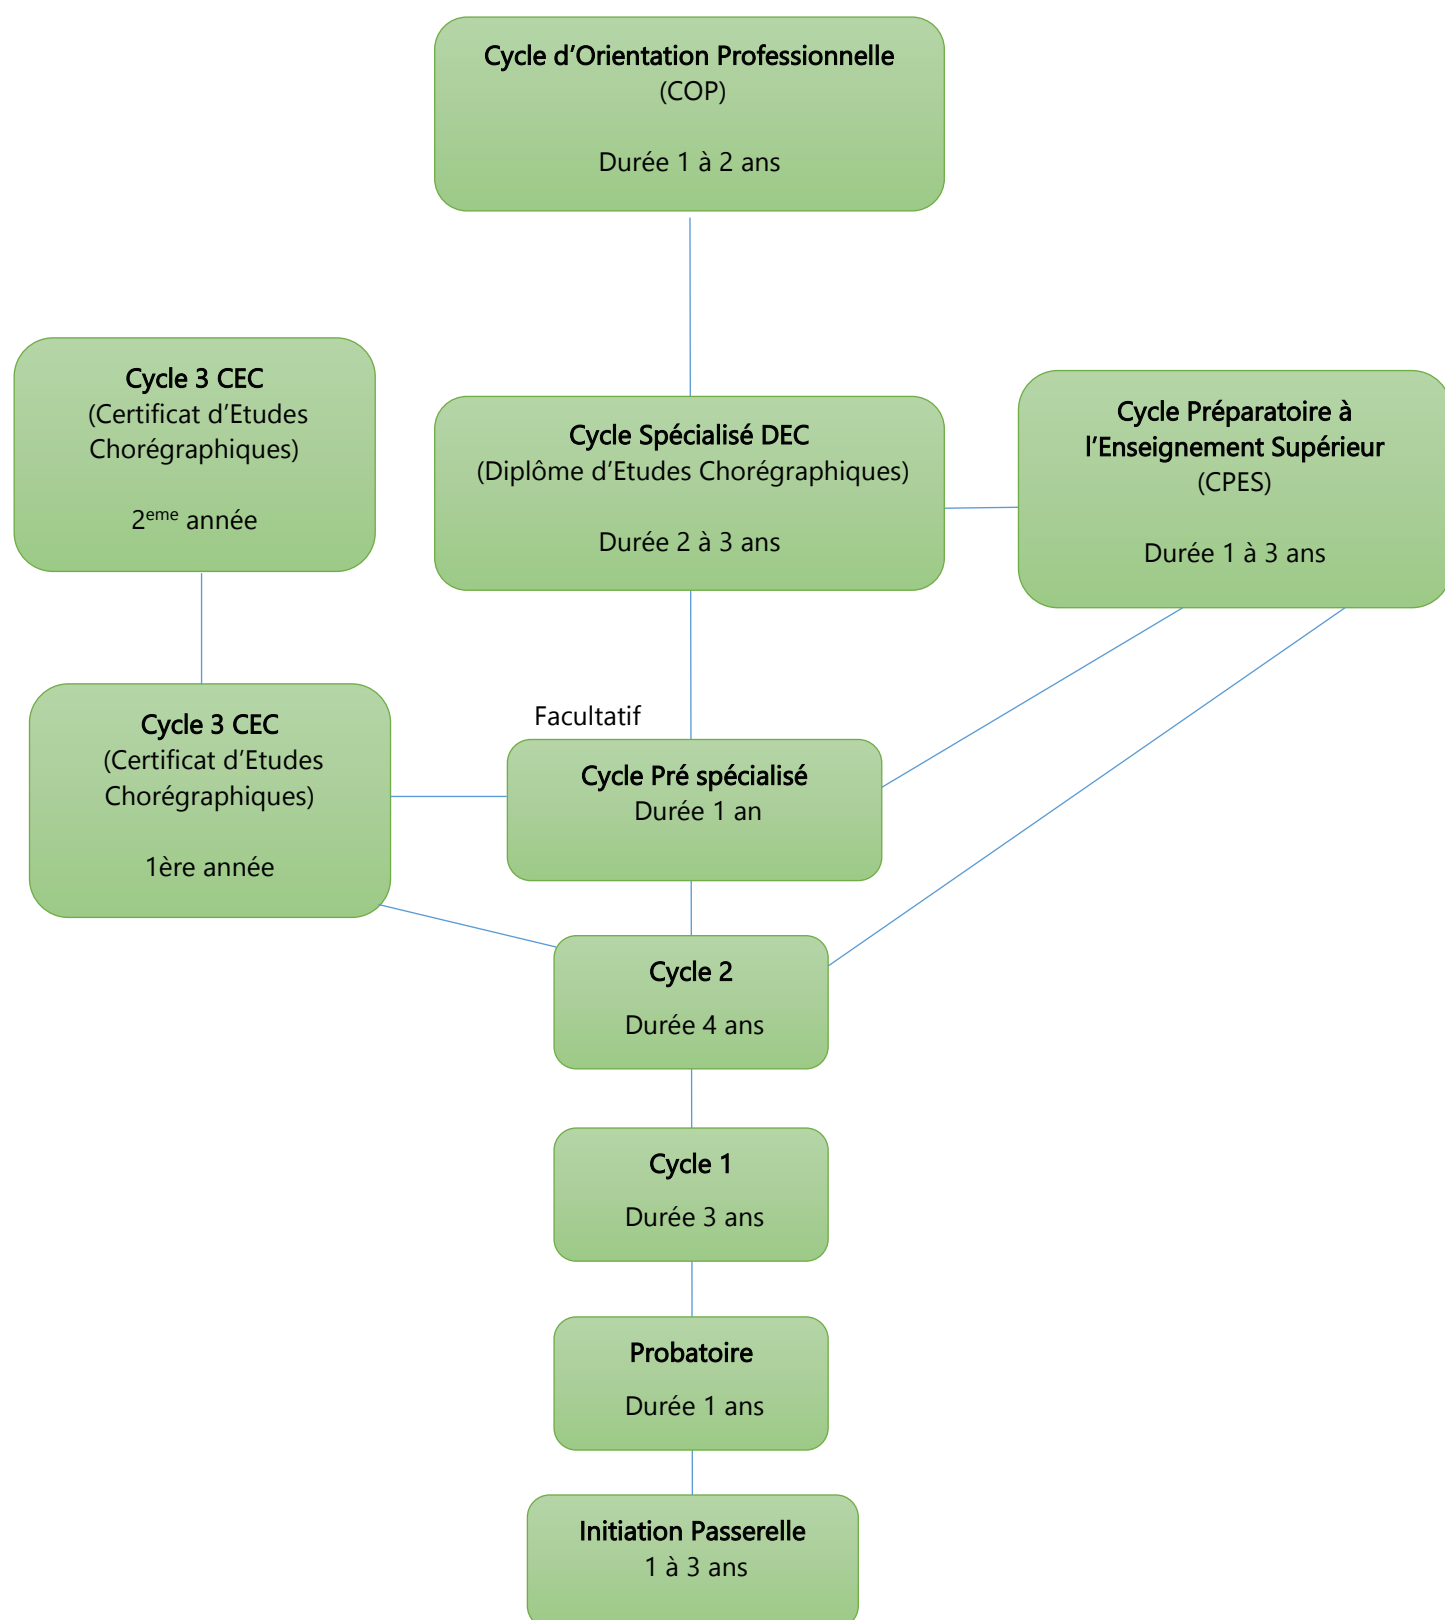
Cycle d’Orientation Professionnelle
(COP)

Durée 1 à 2 ans

Cycle 3 CEC
(Certificat d’Etudes Chorégraphiques)

2$^{eme}$ année

Cycle Spécialisé DEC
(Diplôme d’Etudes Chorégraphiques)

Durée 2 à 3 ans

Cycle Préparatoire à l’Enseignement Supérieur
(CPES)

Durée 1 à 3 ans

Cycle 3 CEC
(Certificat d’Etudes Chorégraphiques)

1ère année

Facultatif

Cycle Pré spécialisé
Durée 1 an

Cycle 2

Durée 4 ans

Cycle 1

Durée 3 ans

Probatoire

Durée 1 ans

Initiation Passerelle
1 à 3 ans